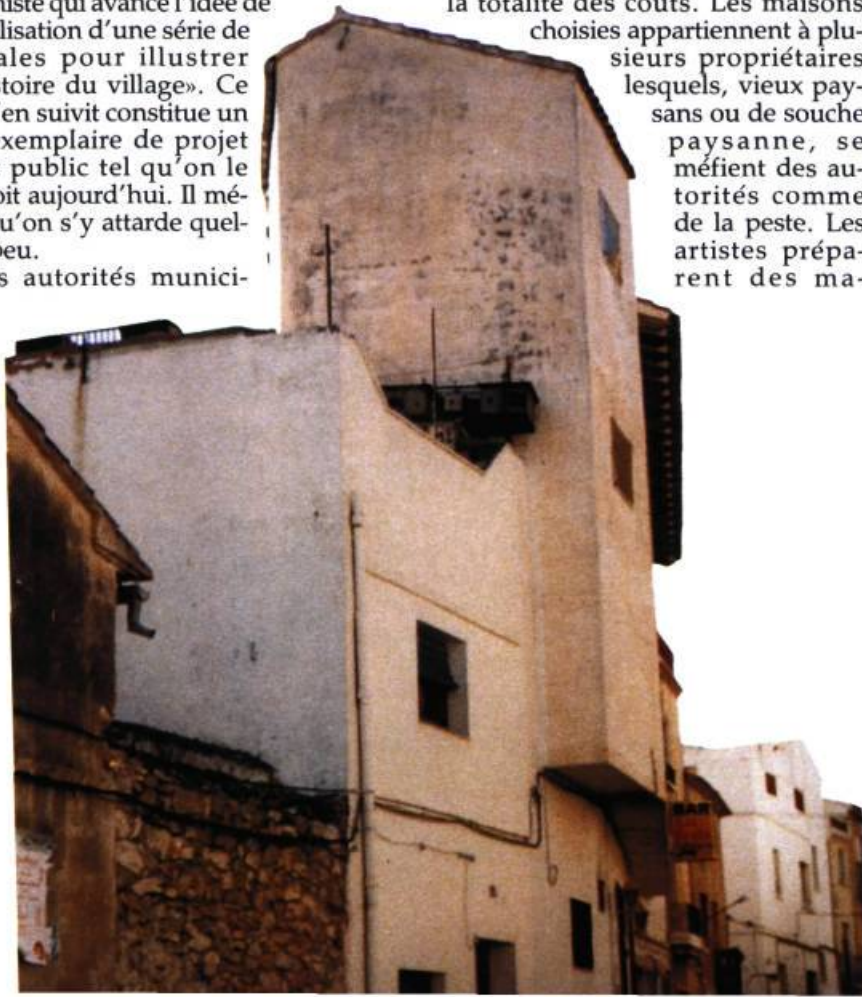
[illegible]iste qui avance l'idée de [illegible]lisation d'une série de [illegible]ales pour illustrer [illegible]toire du village». Ce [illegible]en suivit constitue un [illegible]xemplaire de projet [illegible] public tel qu'on le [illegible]oit aujourd'hui. Il mé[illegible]u'on s'y attarde quel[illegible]peu.

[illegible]s autorités munici-

la totalité des coûts. Les maisons choisies appartiennent à plusieurs propriétaires lesquels, vieux paysans ou de souche paysanne, se méfient des autorités comme de la peste. Les artistes préparent des ma-

BAR